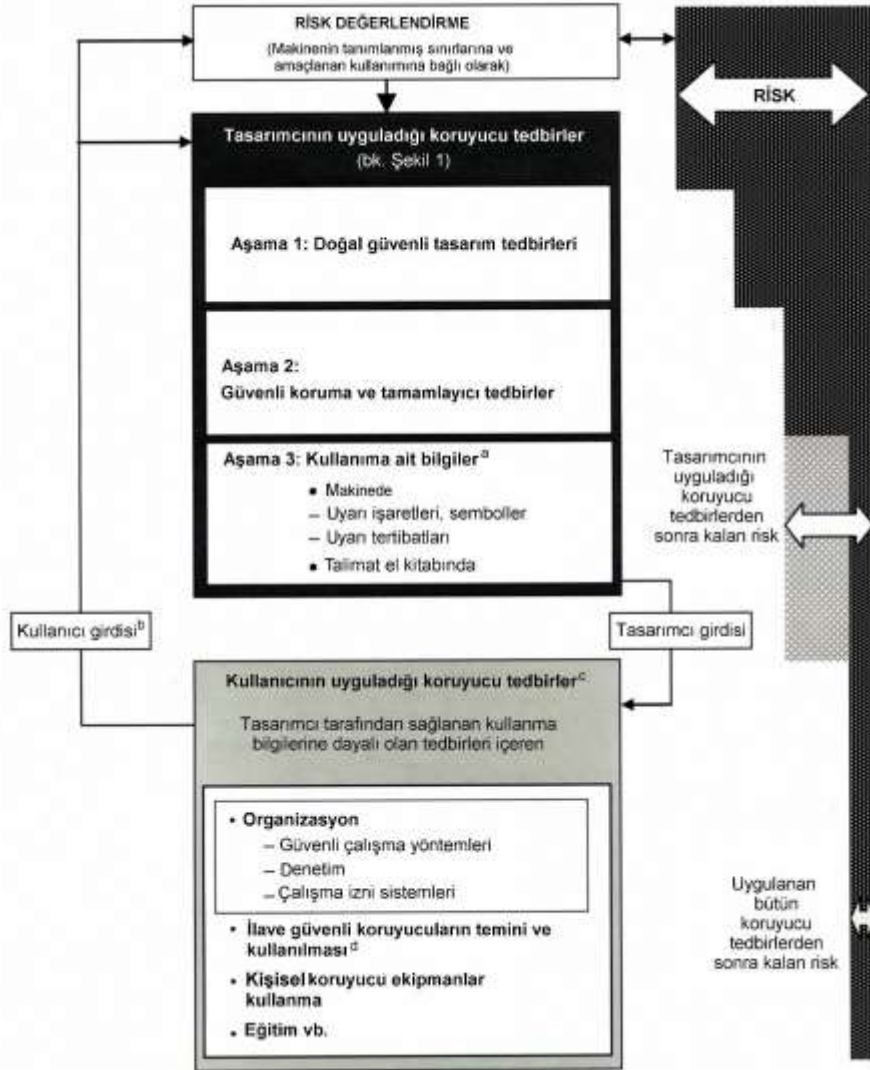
RİSK DEĞERLENDİRME

(Makinenin tanımlanmış sınırlarına ve amaçlanan kullanımına bağlı olarak)

RİSK

Tasarımcının uyguladığı koruyucu tedbirler
(bk. Şekil 1)

Aşama 1: Doğal güvenli tasarım tedbirleri

Aşama 2:
Güvenli koruma ve tamamlayıcı tedbirler

Aşama 3: Kullanıma ait bilgiler$^{a}$

• Makinede
– Uyarı işaretleri, semboller
– Uyarı tertibatları
• Talimat el kitabında

Tasarımcının uyguladığı koruyucu tedbirlerden sonra kalan risk

Kullanıcı girdisi$^{b}$

Tasarımcı girdisi

Kullanıcının uyguladığı koruyucu tedbirler$^{c}$

Tasarımcı tarafından sağlanan kullanma bilgilerine dayalı olan tedbirleri içeren

• Organizasyon
– Güvenli çalışma yöntemleri
– Denetim
– Çalışma izni sistemleri

• İlave güvenli koruyucuların temini ve kullanılması$^{d}$

• Kişisel koruyucu ekipmanlar kullanma

• Eğitim vb.

Uygulanan bütün koruyucu tedbirlerden sonra kalan risk